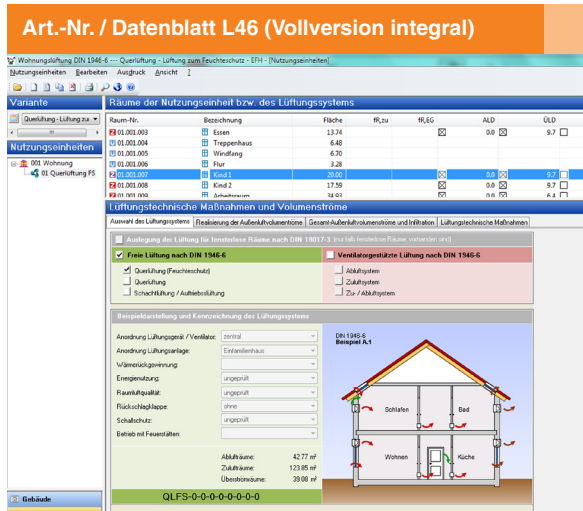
Art.-Nr. / Datenblatt L46 (Vollversion integral)

Wohnungslüftung DIN 1946-6 --- Querlüftung - Lüftung zum Feuchteschutz - EFH - [Nutzungseinheiten]

Nutzungseinheiten Bearbeiten Ausdruck Ansicht ?

Variante

Querlüftung - Lüftung zu

Nutzungseinheiten

001 Wohnung

01 Querlüftung FS

Gebäude

Räume der Nutzungseinheit bzw. des Lüftungssystems

| Raum-Nr. | Bezeichnung | Fläche | fR,zu | fR,EG | ALD | | ÜLD |
|---|---|---|---|---|---|---|---|
| 01.001.003 | Essen | 13.74 | | ☒ | 0.0 | ☒ | 9.7 ☐ |
| 01.001.004 | Treppenhaus | 6.48 | | | | | |
| 01.001.005 | Windfang | 6.70 | | | | | |
| 01.001.006 | Flur | 3.28 | | | | | |
| 01.001.007 | Kind 1 | 20.00 | | ☒ | 0.0 | ☒ | 9.7 ☐ |
| 01.001.008 | Kind 2 | 17.59 | | ☒ | 0.0 | ☒ | 9.7 ☐ |
| 01.001.009 | Arbeitsraum | 34.93 | | ☒ | 0.0 | ☒ | 6.4 ☐ |

Lüftungstechnische Maßnahmen und Volumenströme

Auswahl des Lüftungssystems | Realisierung der Außenluftvolumenströme | Gesamt-Außenluftvolumenströme und Infiltration | Lüftungstechnische Maßnahmen

Auslegung der Lüftung für fensterlose Räume nach DIN 18017-3 (nur falls fensterlose Räume vorhanden sind)

Freie Lüftung nach DIN 1946-6

Querlüftung (Feuchteschutz)

Querlüftung

Schachtlüftung / Auftriebslüftung

Ventilatorgestützte Lüftung nach DIN 1946-6

Abluftsystem

Zuluftsystem

Zu- / Abluftsystem

Beispieldarstellung und Kennzeichnung des Lüftungssystems

Anordnung Lüftungsgerät / Ventilator: zentral

Anordnung Lüftungsanlage: Einfamilienhaus

Wärmerückgewinnung:

Energienutzung: ungeprüft

Raumluftqualität: ungeprüft

Rückschlagklappe: ohne

Schallschutz: ungeprüft

Betrieb mit Feuerstätten:

Ablufträume: 42.77 m³

Zulufträume: 123.85 m³

Überströmräume: 39.08 m³

QLFS-0-0-0-0-0-0-0-0

DIN 1946-6: Beispiel A.1

Schlafen

Bad

Wohnen

Küche